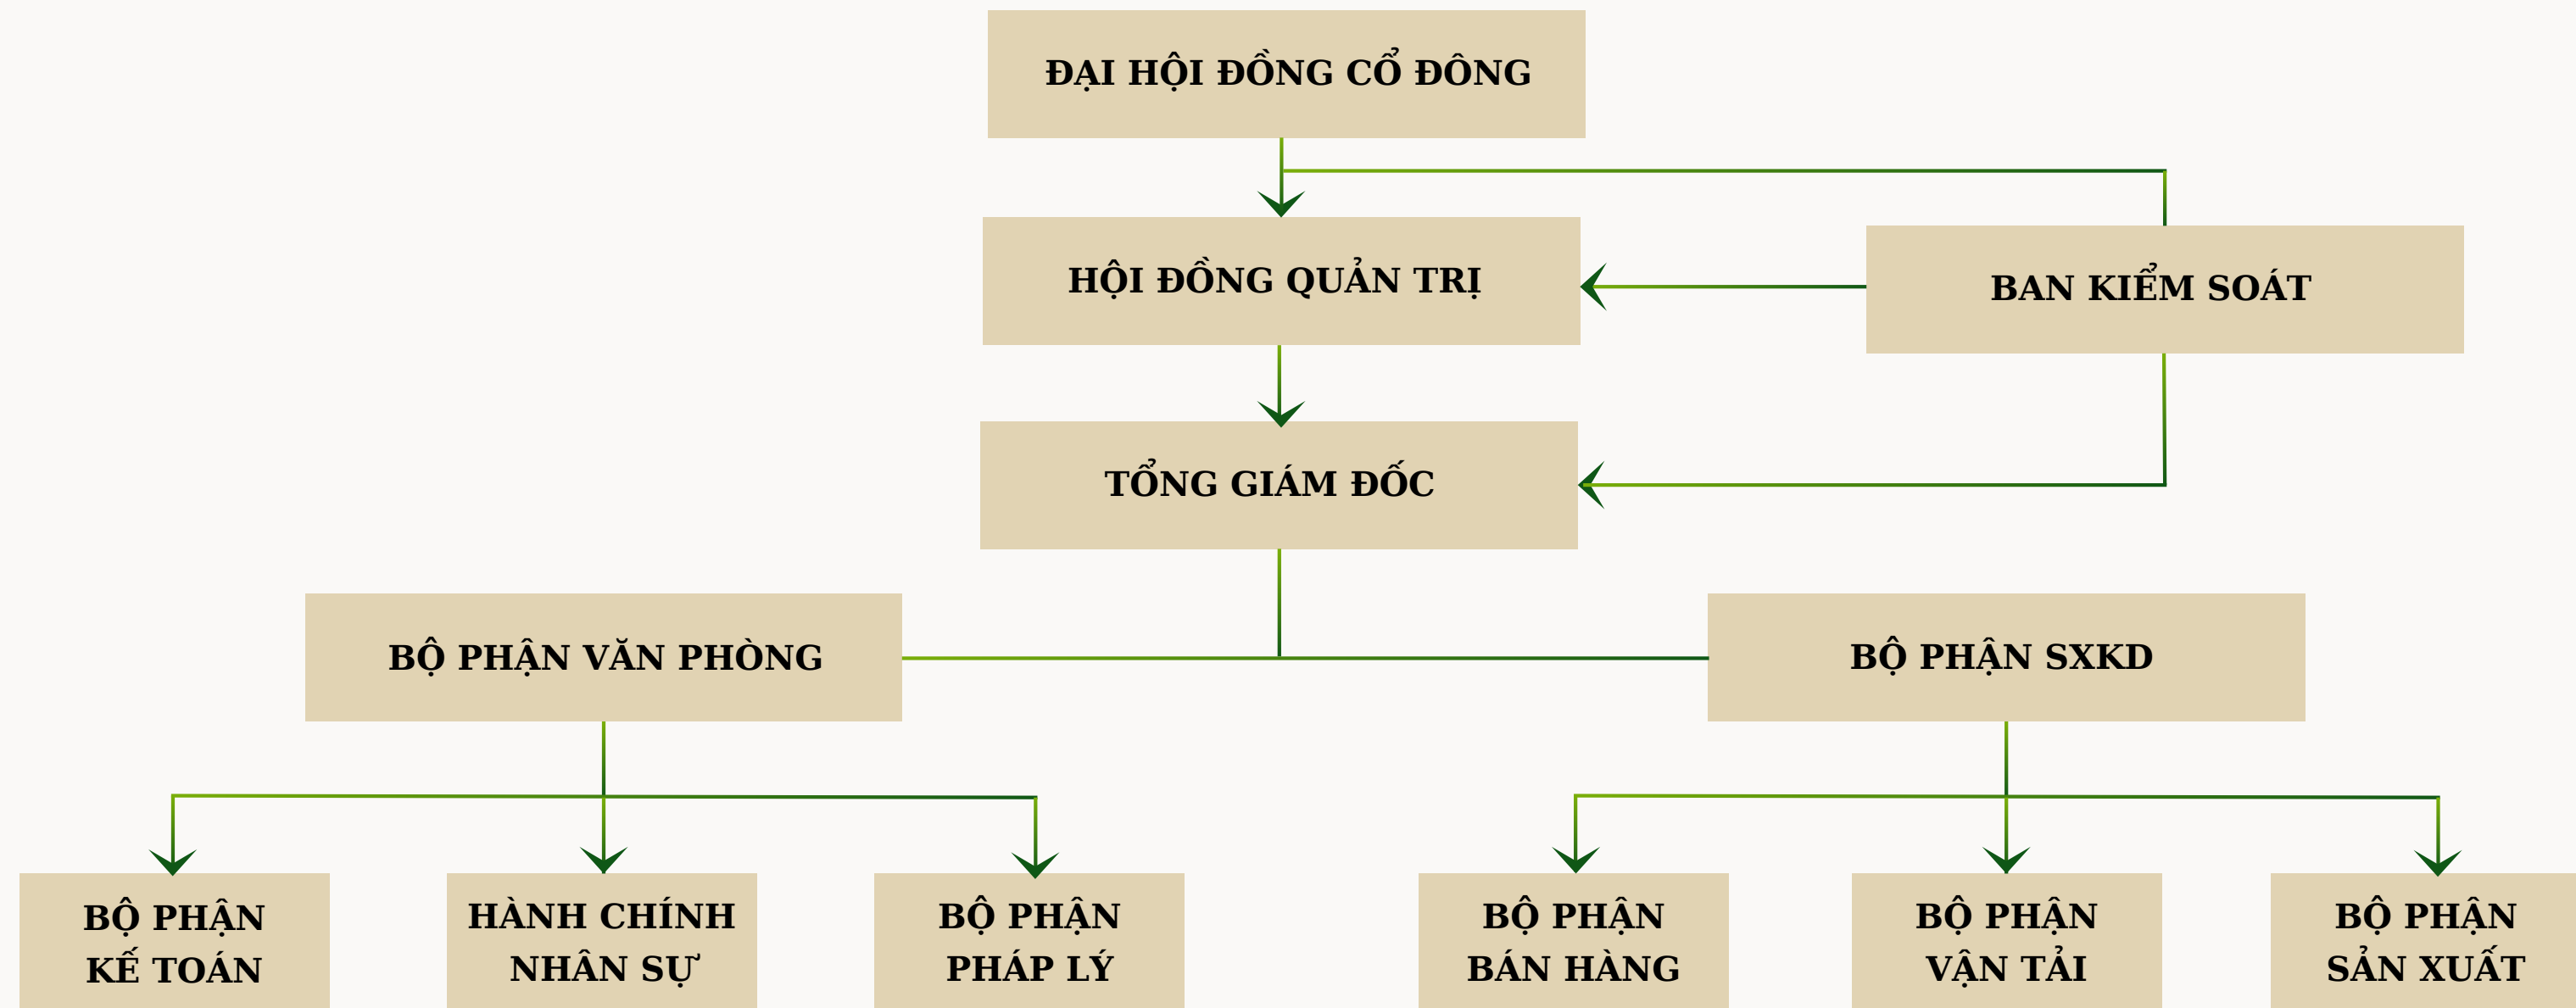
ĐẠI HỘI ĐỒNG CỔ ĐÔNG

HỘI ĐỒNG QUẢN TRỊ

BAN KIỂM SOÁT

TỔNG GIÁM ĐỐC

BỘ PHẬN VĂN PHÒNG

BỘ PHẬN SXKD

BỘ PHẬN KẾ TOÁN

HÀNH CHÍNH NHÂN SỰ

BỘ PHẬN PHÁP LÝ

BỘ PHẬN BÁN HÀNG

BỘ PHẬN VẬN TẢI

BỘ PHẬN SẢN XUẤT